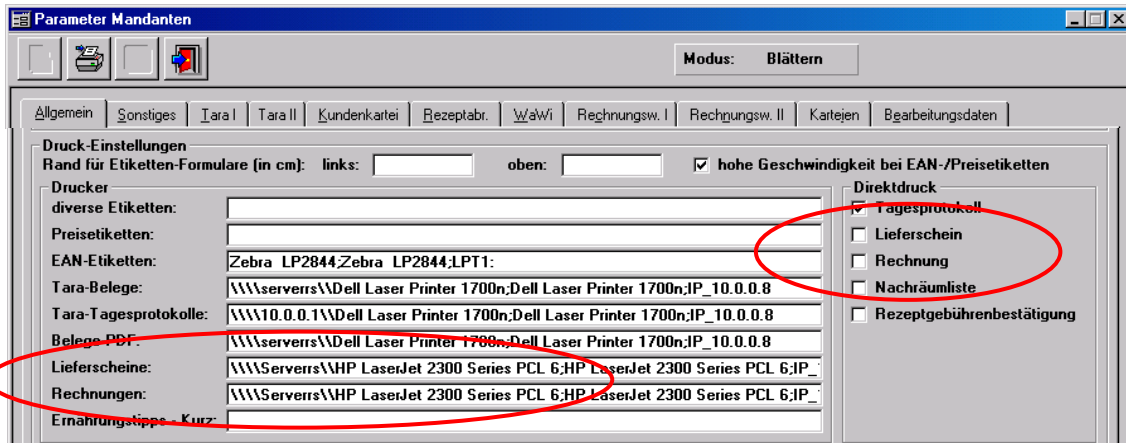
Parameter Mandanten

Modus: Blättern

Allgemein | Sonstiges | Tara I | Tara II | Kundenkartei | Rezeptabr. | WaWi | Rechnungsw. I | Rechnungsw. II | Karteien | Bearbeitungsdaten

Druck-Einstellungen
Rand für Etiketten-Formulare (in cm): links: oben: hohe Geschwindigkeit bei EAN-/Preisetiketten

Drucker
diverse Etiketten:
Preisetiketten:
EAN-Etiketten: Zebra LP2844;Zebra LP2844;LPT1:
Tara-Belege: \\\\serverrs\\Dell Laser Printer 1700n;Dell Laser Printer 1700n;IP_10.0.0.8
Tara-Tagesprotokolle: \\\\10.0.0.1\\Dell Laser Printer 1700n;Dell Laser Printer 1700n;IP_10.0.0.8
Belege PDF: \\\\serverrs\\Dell Laser Printer 1700n;Dell Laser Printer 1700n;IP_10.0.0.8
Lieferscheine: \\\\Serverrs\\HP LaserJet 2300 Series PCL 6;HP LaserJet 2300 Series PCL 6;IP_
Rechnungen: \\\\Serverrs\\HP LaserJet 2300 Series PCL 6;HP LaserJet 2300 Series PCL 6;IP_
Ernährungstipps - Kurz:

Direktdruck
Tagesprotokoll
Lieferschein
Rechnung
Nachräumliste
Rezeptgebührenbestätigung